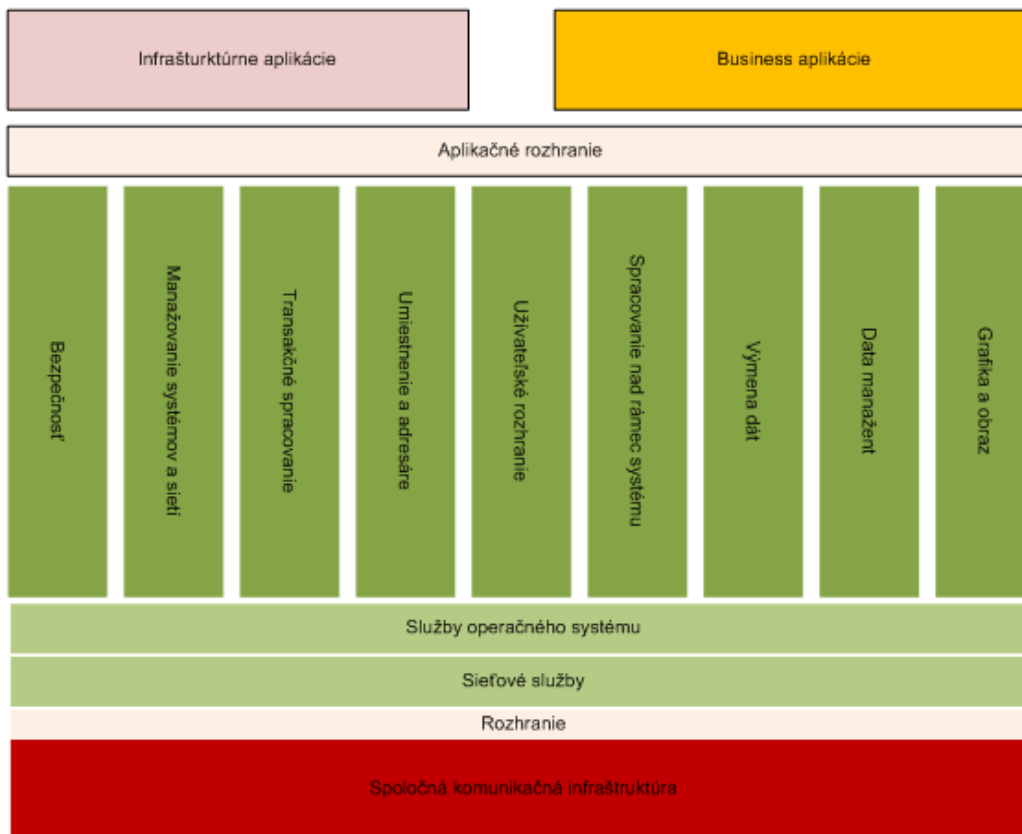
Infrašturktúrne aplikácie

Business aplikácie

Aplikačné rozhranie

Bezpečnosť

Manažovanie systémov a sietí

Transakčné spracovanie

Umiestnenie a adresáre

Užívateľské rozhranie

Spracovanie nad rámec systému

Výmena dát

Data manažent

Grafika a obraz

Služby operačného systému

Sieťové služby

Rozhranie

Spoločná komunikačná infraštruktúra